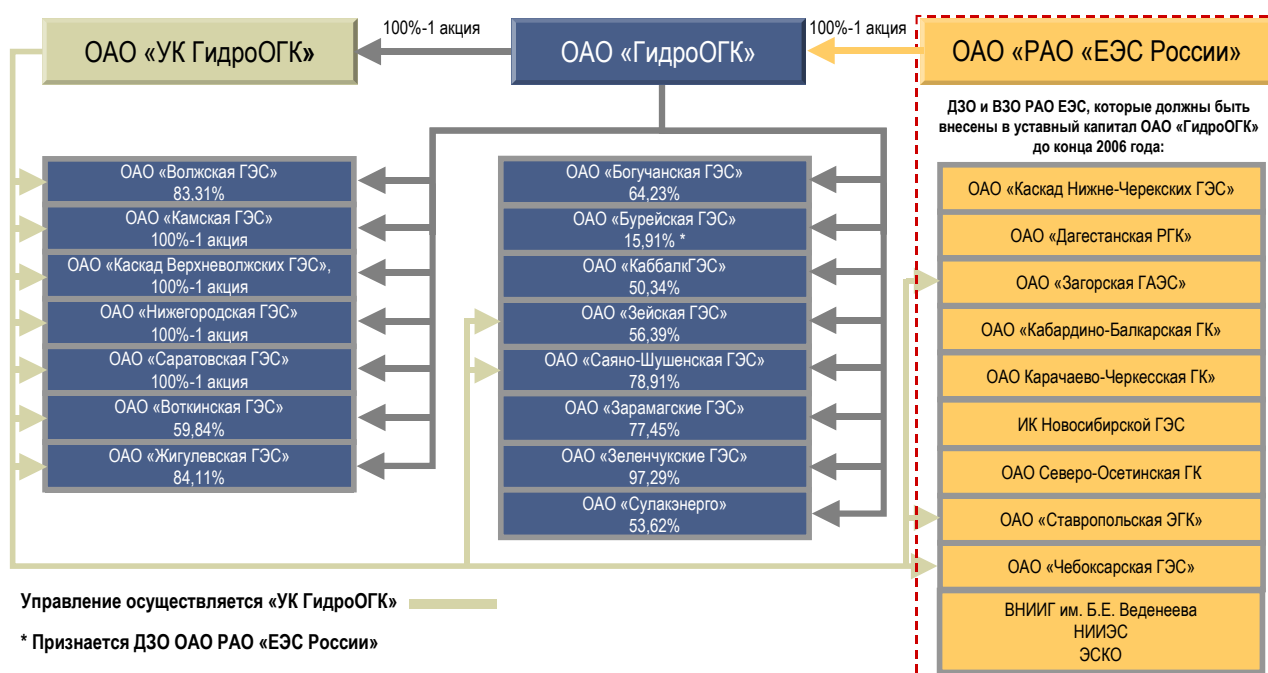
ОАО «УК ГидроОГК»

100%-1 акция

ОАО «ГидроОГК»

100%-1 акция

ОАО «РАО «ЕЭС России»

ДЗО и ВЗО РАО ЕЭС, которые должны быть внесены в уставный капитал ОАО «ГидроОГК» до конца 2006 года:

ОАО «Волжская ГЭС» 83,31%
ОАО «Камская ГЭС» 100%-1 акция
ОАО «Каскад Верхневолжских ГЭС», 100%-1 акция
ОАО «Нижегородская ГЭС» 100%-1 акция
ОАО «Саратовская ГЭС» 100%-1 акция
ОАО «Воткинская ГЭС» 59,84%
ОАО «Жигулевская ГЭС» 84,11%

ОАО «Богучанская ГЭС» 64,23%
ОАО «Бурейская ГЭС» 15,91% *
ОАО «КаббалкГЭС» 50,34%
ОАО «Зейская ГЭС» 56,39%
ОАО «Саяно-Шушенская ГЭС» 78,91%
ОАО «Зарамагские ГЭС» 77,45%
ОАО «Зеленчукские ГЭС» 97,29%
ОАО «Сулакэнерго» 53,62%

ОАО «Каскад Нижне-Черекских ГЭС»
ОАО «Дагестанская РГК»
ОАО «Загорская ГАЭС»
ОАО «Кабардино-Балкарская ГК»
ОАО Карачаево-Черкесская ГК»
ИК Новосибирской ГЭС
ОАО Северо-Осетинская ГК
ОАО «Ставропольская ЭГК»
ОАО «Чебоксарская ГЭС»
ВНИИГ им. Б.Е. Веденеева
НИИЭС
ЭСКО

Управление осуществляется «УК ГидроОГК»

* Признается ДЗО ОАО РАО «ЕЭС России»